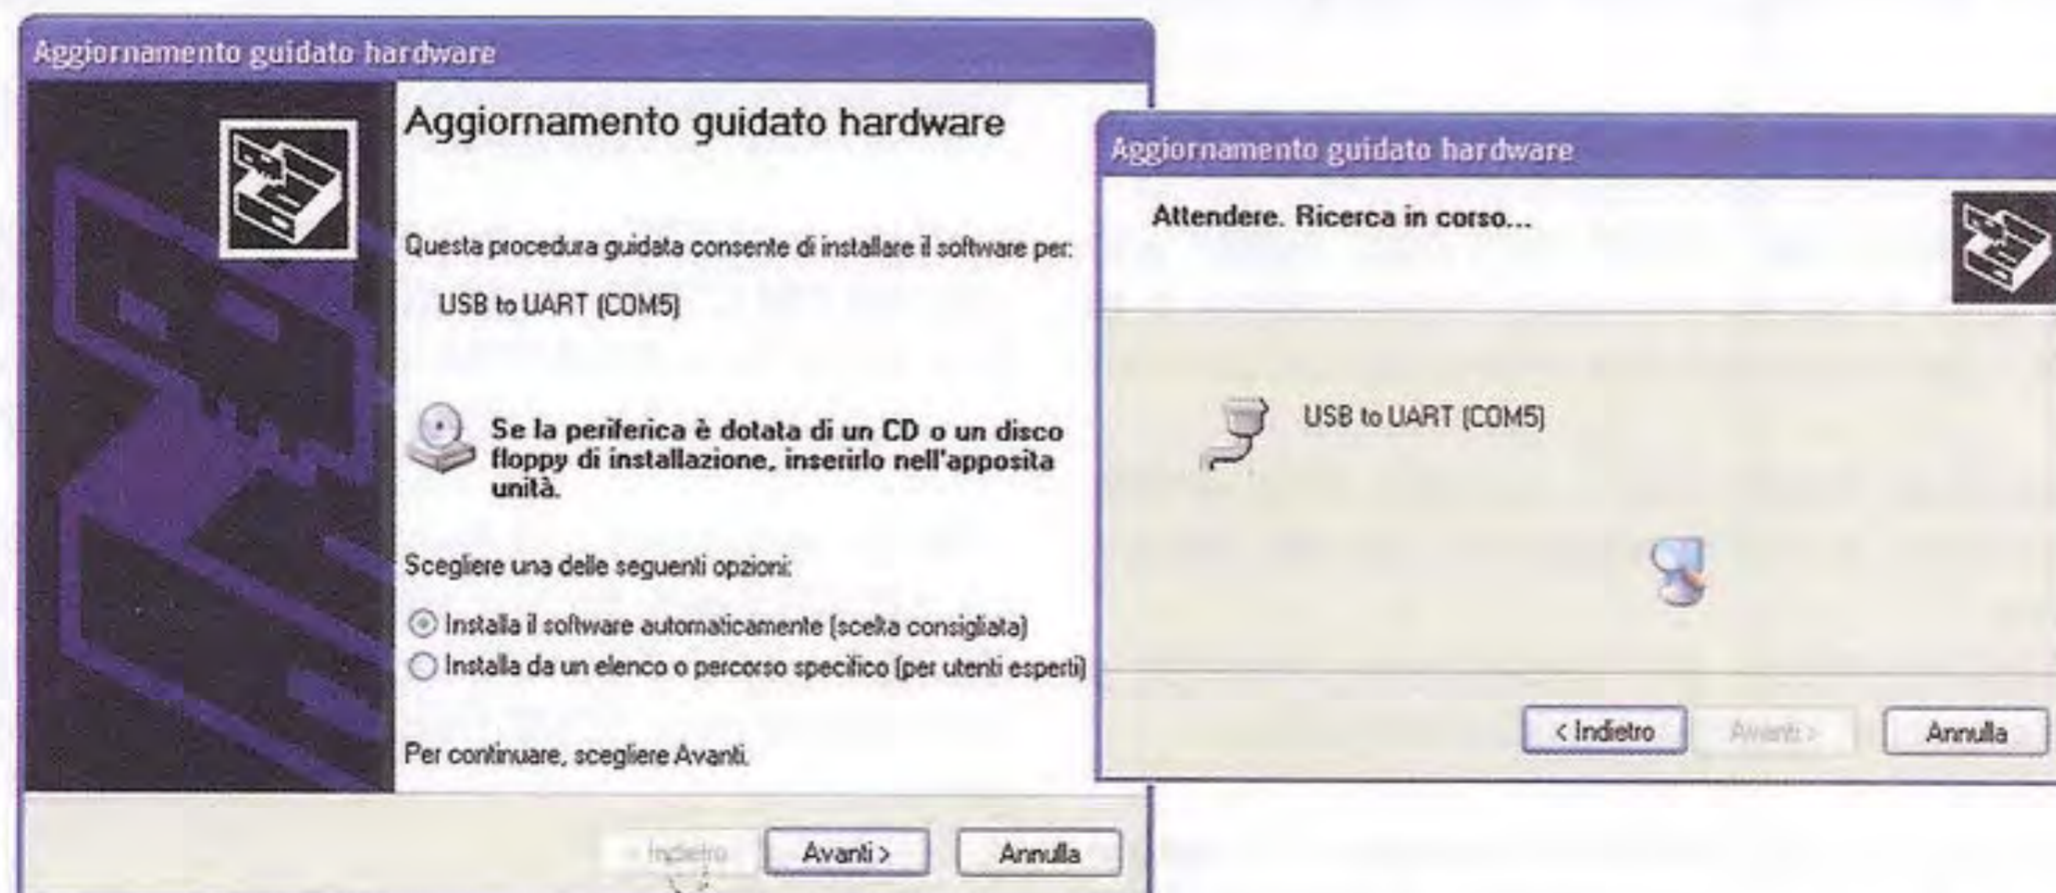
Aggiornamento guidato hardware

Aggiornamento guidato hardware

Questa procedura guidata consente di installare il software per:

USB to UART (COM5)

Se la periferica è dotata di un CD o un disco floppy di installazione, inserirlo nell'apposita unità.

Scegliere una delle seguenti opzioni:

Installa il software automaticamente (scelta consigliata)

Installa da un elenco o percorso specifico (per utenti esperti)

Per continuare, scegliere Avanti.

< Indietro | Avanti > | Annulla

Aggiornamento guidato hardware

Attendere. Ricerca in corso...

USB to UART (COM5)

< Indietro | Avanti > | Annulla